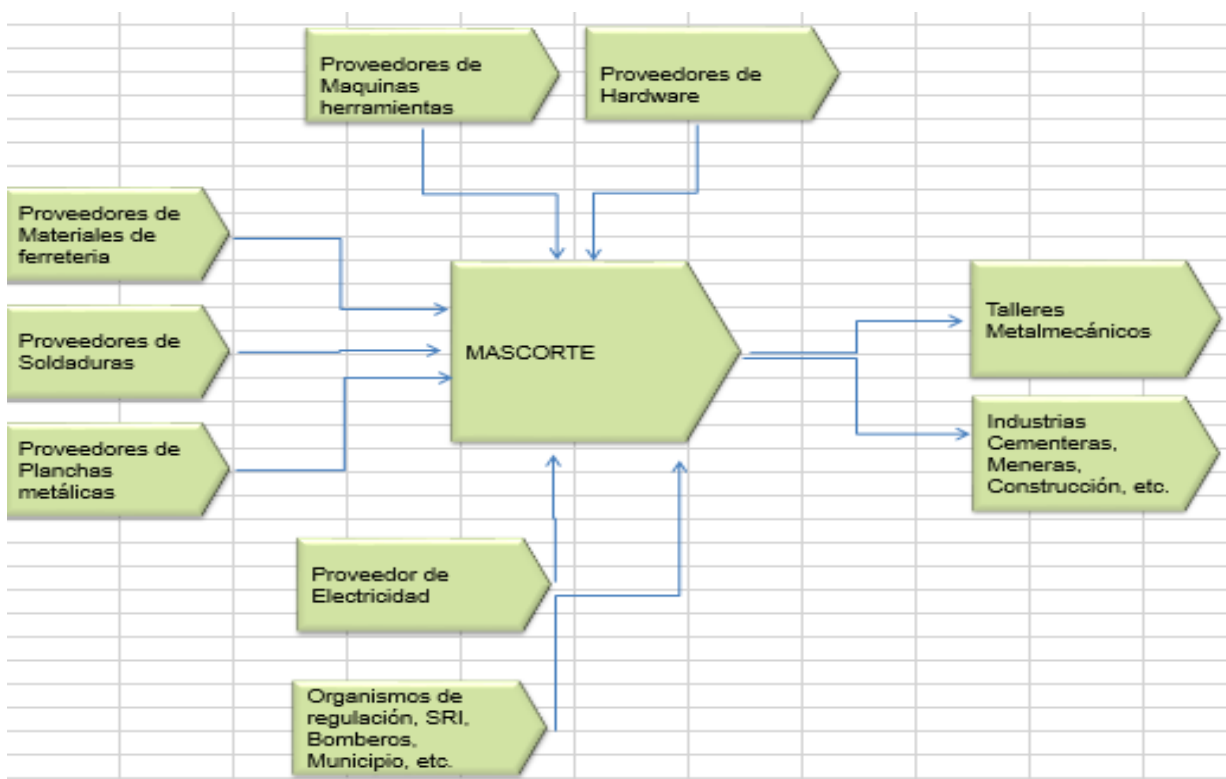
Proveedores de Maquinas herramientas

Proveedores de Hardware

Proveedores de Materiales de ferreteria

Proveedores de Soldaduras

Proveedores de Planchas metálicas

MASCORTE

Talleres Metalmecánicos

Industrias Cementeras, Meneras, Construcción, etc.

Proveedor de Electricidad

Organismos de regulación, SRI, Bomberos, Municipio, etc.